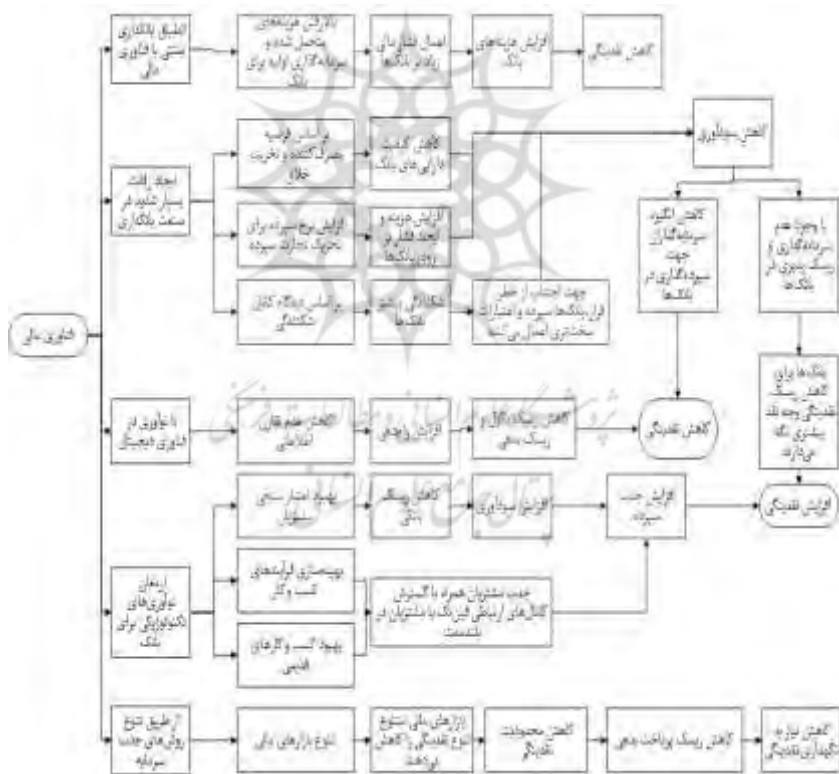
فناوری مالی

انطباق بانکداری سنتی با فناوری مالی

بازارهای هزینه‌های متحمل شده و سرمایه‌گذاری اولیه برای بانک

اعمال فشار برای زیادی بانک‌ها

افزایش هزینه‌های بانک

کاهش نقدینگی

ایجاد رقابت بسیار شدید در صنعت بانکداری

بر اساس فرضیه تمرکز کننده و تخریب خلاق

کاهش کیفیت دارایی‌های بانک

کاهش سودآوری

افزایش نرخ سپرده برای تحریک تقاضای سپرده

افزایش هزینه و ایجاد فشار بر روی بانک‌ها

بر اساس دیدگاه کنترل شکنندگی

شکنندگی رشد بانک‌ها

جهت اجتناب از خطر، فرار بانک‌ها سپرده و اعتبارات سخت‌تری اعمال می‌کنند

کاهش انگیزه سپرده‌گذاران جهت سپرده‌گذاری در بانک‌ها

با وجود عدم سرمایه‌گذاری و ریسک‌پذیری در بانک‌ها

بانک‌ها برای کاهش ریسک نقدینگی وجه نقد بیشتری نگه می‌دارند

با فناوری در فناوری دیجیتال

کاهش عدم تقارن اطلاعاتی

افزایش رقابت

کاهش ریسک اعتبار و ریسک بدهی

کاهش نقدینگی

افزایش نقدینگی

ارتقای نوآوری‌های تکنولوژیکی برای بانک

بهبود اعتبار سنجی اعتبار

کاهش ریسک اعتبار بانکی

افزایش سودآوری

افزایش جذب سپرده

بهینه‌سازی فرآیندهای کسب و کار

بهبود کسب و کارهای قبلی

جذب مشتریان همراه با گسترش کانال‌های ارتباطی بین بانک با مشتریان در بلندمدت

از طریق تنوع روش‌های جذب سرمایه

تنوع بازارهای مالی

بازارهای مالی متنوع تنوع نقدینگی را کاهش می‌دهند

کاهش محدودیت نقدینگی

کاهش ریسک پرداخت بدهی

کاهش نیاز به نگهداری نقدینگی